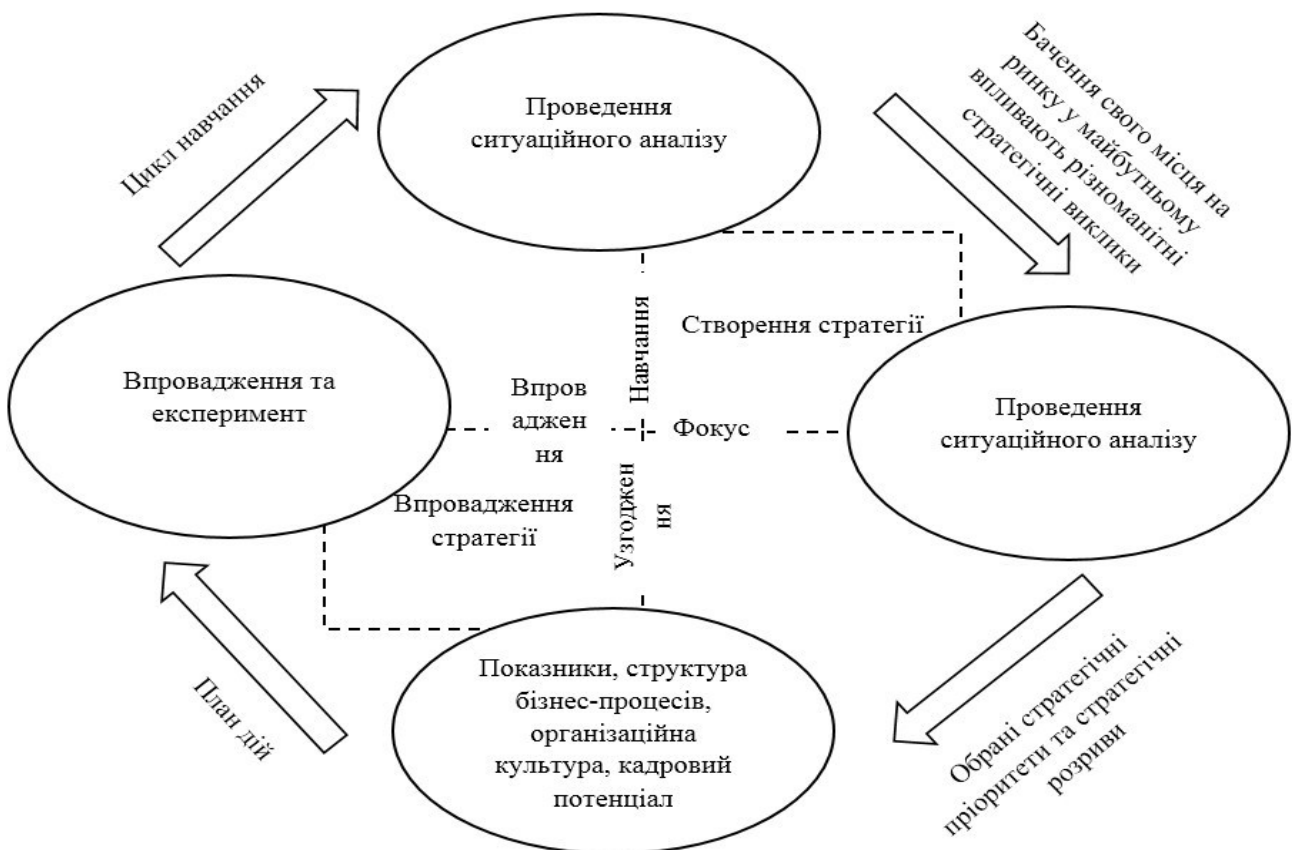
Цикл навчання

Проведення ситуаційного аналізу

Бачення свого місця на ринку у майбутньому впливають різноманітні стратегічні виклики

Навчання

Створення стратегії

Впровадження та експеримент

Впров аджен ня

Фокус

Проведення ситуаційного аналізу

Впровадження стратегії

Узгоджен ня

План дій

Показники, структура бізнес-процесів, організаційна культура, кадровий потенціал

Обрані стратегічні пріоритети та стратегічні розриви